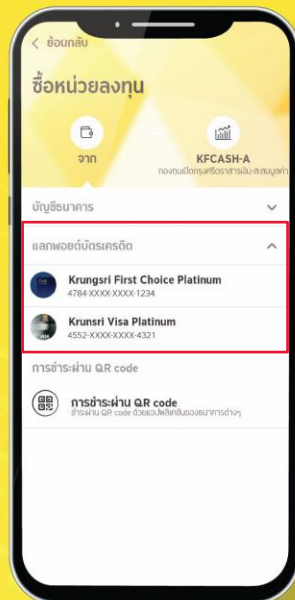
< ย้อนกลับ

ซื้อหน่วยลงทุน

จาก

KFCASH-A

กองทุนเปิดกรุงศรีตราสารเงิน-สะสมมูลค่า

บัญชีธนาคาร

แลกพอยต์บัตรเครดิต

Krungsri First Choice Platinum
4784-XXXX-XXXX-1234

Krunsri Visa Platinum
4552-XXXX-XXXX-4321

การชำระผ่าน QR code

การชำระผ่าน QR code
ชำระผ่าน QR code ด้วยแอปพลิเคชันของธนาคารต่างๆ